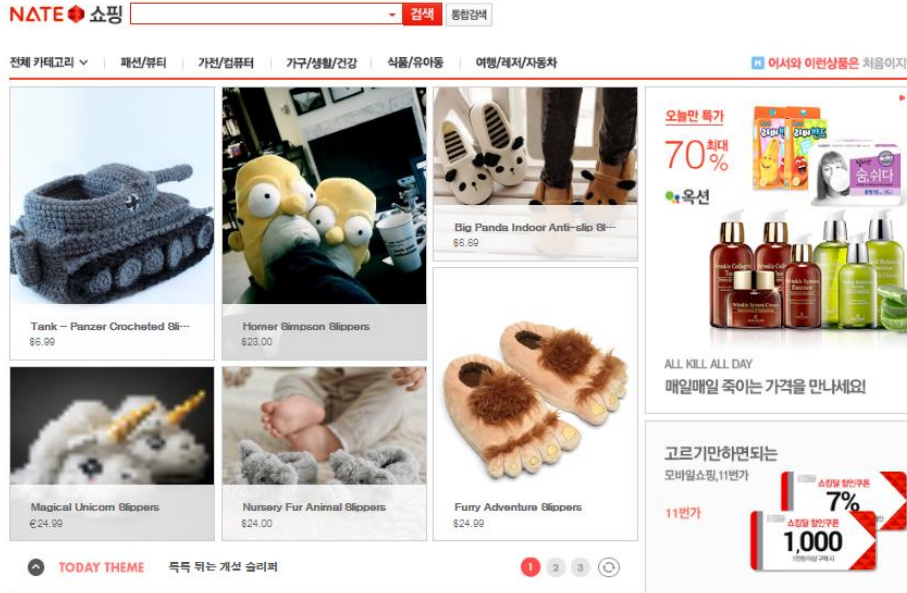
NATE 쇼핑 검색 통합검색

전체 카테고리 패션/뷰티 가전/컴퓨터 가구/생활/건강 식품/유아동 여행/레저/자동차 M 어서와 이런상품은 처음이지

Tank – Panzer Crocheted Sli···
$6.99

Homer Simpson Slippers
$23.00

Big Panda Indoor Anti-slip Sl···
$6.69

Magical Unicorn Slippers
€24.99

Nursery Fur Animal Slippers
$24.00

Furry Adventure Slippers
$24.99

오늘만 특가
70% 최대
옥션
숨쉬다

ALL KILL ALL DAY
매일매일 죽이는 가격을 만나세요!

고르기만하면되는
모바일쇼핑,11번가
11번가
쇼핑딜 할인쿠폰 7%
쇼핑딜 할인쿠폰 1,000

TODAY THEME 톡톡 튀는 개성 슬리퍼
1 2 3